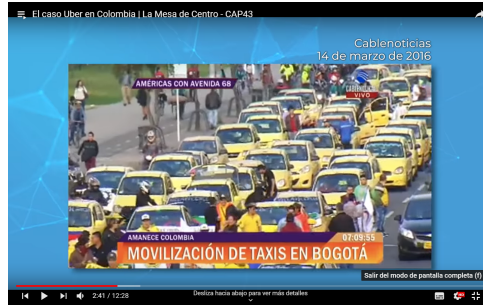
El caso Uber en Colombia | La Mesa de Centro - CAP43

Cablenoticias
14 de marzo de 2016

AMÉRICAS CON AVENIDA 68

CABLENOTICIAS VIVO

AMANECE COLOMBIA
07:09:55
MOVILIZACIÓN DE TAXIS EN BOGOTÁ

Salir del modo de pantalla completa (f)

2:41 / 12:28

Desliza hacia abajo para ver más detalles